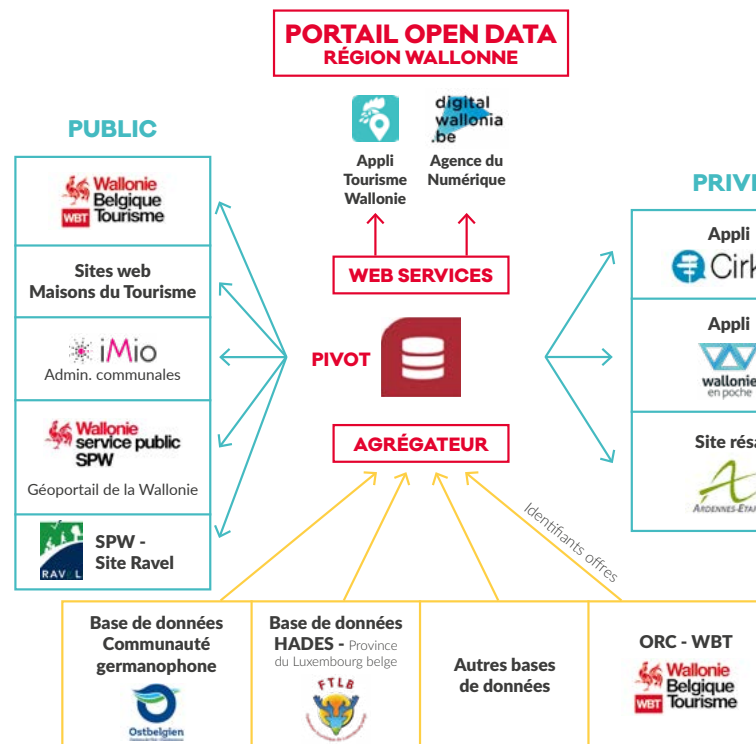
PORTAIL OPEN DATA
RÉGION WALLONNE

digital wallonia .be

Appli Tourisme Wallonie

Agence du Numérique

PUBLIC

Wallonie Belgique Tourisme WBT

Sites web Maisons du Tourisme

iMio
Admin. communales

Wallonie service public SPW
Géoportail de la Wallonie

RAVEL
SPW - Site Ravel

WEB SERVICES

PIVOT

AGRÉGATEUR

Identifiants offres

PRIV

Appli
Cirk

Appli
wallonie en poche

Site rés

ARDENNES-ÉTA

Base de données Communauté germanophone
Ostbelgien

Base de données HADES - Province du Luxembourg belge
FTLB

Autres bases de données

ORC - WBT
Wallonie Belgique Tourisme WBT